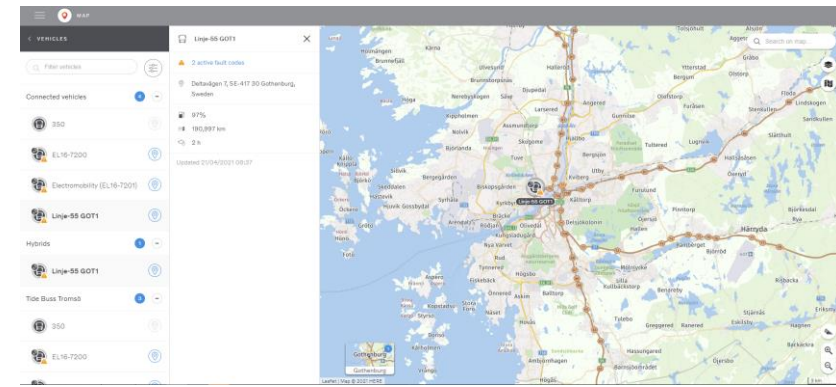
MAP

< VEHICLES

Filter vehicles

Connected vehicles 4

350

EL16-7200

Electromobility (EL16-7201)

Linje-55 GOT1

Hybrids 1

Linje-55 GOT1

Tide Buss Tromsø 2

350

EL16-7200

Linje-55 GOT1

2 active fault codes

Deltavägen 7, SE-417 30 Gothenburg, Sweden

97%

190,897 km

2 h

Updated 21/04/2021 08:37

Search on map

Linje-55 GOT1

Kärra
Hisingen
Brunnsbotorp
Torslanda
Lundby
Biskopsgården
Skogome
Gunnilse
Angered
Lerum
Göteborg
Mölndal
Härryda
Partille
Kållered
Lindome
Sävedalen
Gråbo
Olofstorp
Sjövik
Floda
Stora Lundby
Tollered
Vänersborg
Landvetter
Mölnlycke
Askim
Hovås
Billdal
Särö
Kullavik
Öckerö
Hönö
Styrsö
Vrångö
Donsö
Asperö
Brännö
Nya Varvet
Västra Frölunda
Högsbo
Önnered
Ängered
Kungsten
Järnbrott
Tynnered
Frölunda
Kobbegården
Eriksberg
Gamlestaden
Kortedala
Bergsjön
Hjällbo
Rannebergen
Utby
Jonsered
Aspen
Björkekärr
Hultet
Stenkullen
Gunnilse
Surte
Bohus

Gothenburg

Leaflet | Map © 2021 HERE